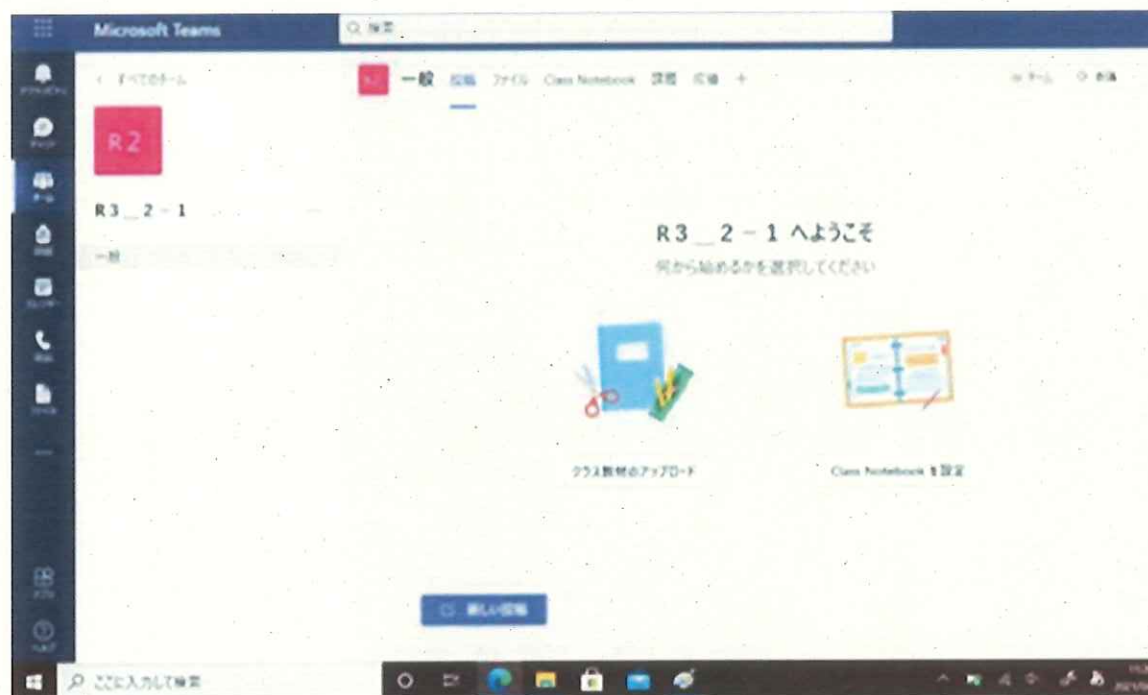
Microsoft Teams

検索

< すべてのチーム

R2

R3_2-1

一般

R2 一般 投稿 ファイル Class Notebook 課題 成績 +

チーム 会議

R3_2-1 へようこそ

何から始めるかを選択してください

クラス教材のアップロード

Class Notebook を設定

新しい投稿

ここに入力して検索